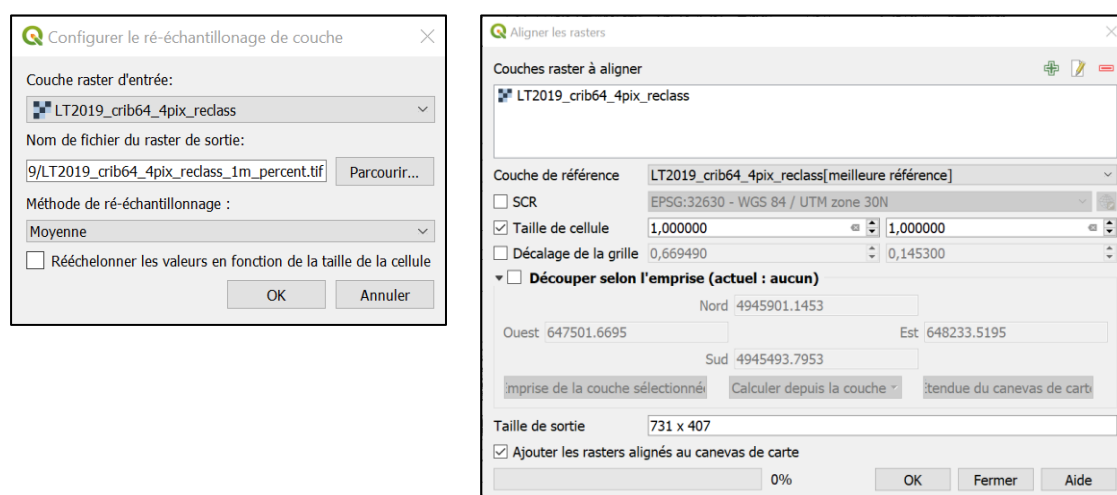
Configurer le ré-échantillonage de couche

Couche raster d'entrée:

LT2019_crib64_4pix_reclass

Nom de fichier du raster de sortie:

9/LT2019_crib64_4pix_reclass_1m_percent.tif

Parcourir...

Méthode de ré-échantillonnage :

Moyenne

Rééchelonner les valeurs en fonction de la taille de la cellule

OK

Annuler

Aligner les rasters

Couches raster à aligner

LT2019_crib64_4pix_reclass

Couche de référence

LT2019_crib64_4pix_reclass[meilleure référence]

SCR

EPSG:32630 - WGS 84 / UTM zone 30N

Taille de cellule

1,000000

1,000000

Décalage de la grille

0,669490

0,145300

Découper selon l'emprise (actuel : aucun)

Nord 4945901.1453

Ouest 647501.6695

Est 648233.5195

Sud 4945493.7953

mprise de la couche sélectionné

Calculer depuis la couche

tendue du canevas de carte

Taille de sortie

731 x 407

Ajouter les rasters alignés au canevas de carte

0%

OK

Fermer

Aide